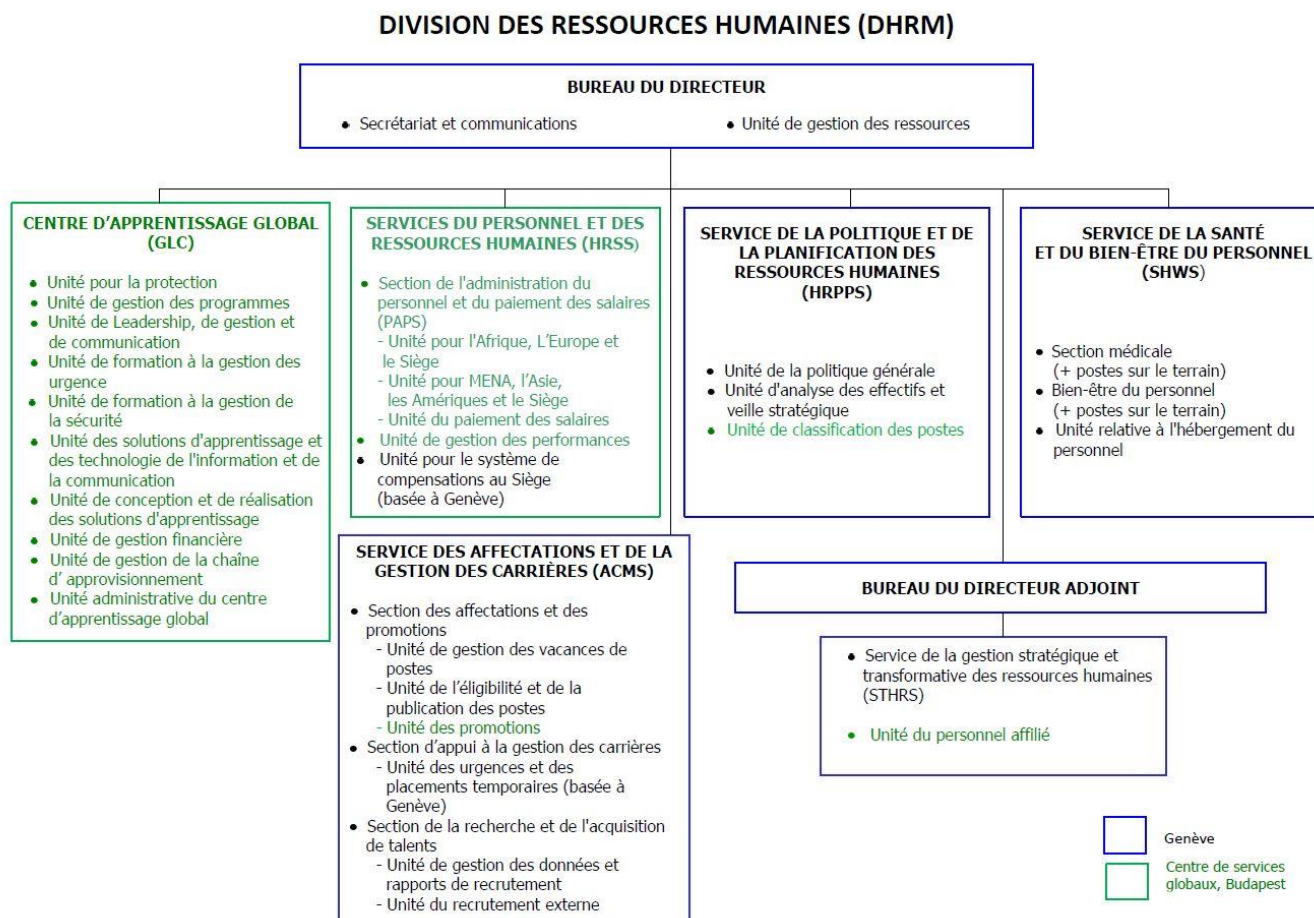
DIVISION DES RESSOURCES HUMAINES (DHRM)

BUREAU DU DIRECTEUR

• Secrétariat et communications
• Unité de gestion des ressources

CENTRE D'APPRENTISSAGE GLOBAL (GLC)

• Unité pour la protection
• Unité de gestion des programmes
• Unité de Leadership, de gestion et de communication
• Unité de formation à la gestion des urgence
• Unité de formation à la gestion de la sécurité
• Unité des solutions d'apprentissage et des technologie de l'information et de la communication
• Unité de conception et de réalisation des solutions d'apprentissage
• Unité de gestion financière
• Unité de gestion de la chaîne d' approvisionnement
• Unité administrative du centre d'apprentissage global

SERVICES DU PERSONNEL ET DES RESSOURCES HUMAINES (HRSS)

• Section de l'administration du personnel et du paiement des salaires (PAPS)
- Unité pour l'Afrique, L'Europe et le Siège
- Unité pour MENA, l'Asie, les Amériques et le Siège
- Unité du paiement des salaires
• Unité de gestion des performances
• Unité pour le système de compensations au Siège (basée à Genève)

SERVICE DE LA POLITIQUE ET DE LA PLANIFICATION DES RESSOURCES HUMAINES (HRPPS)

• Unité de la politique générale
• Unité d'analyse des effectifs et veille stratégique
• Unité de classification des postes

SERVICE DE LA SANTÉ ET DU BIEN-ÊTRE DU PERSONNEL (SHWS)

• Section médicale (+ postes sur le terrain)
• Bien-être du personnel (+ postes sur le terrain)
• Unité relative à l'hébergement du personnel

SERVICE DES AFFECTATIONS ET DE LA GESTION DES CARRIÈRES (ACMS)

• Section des affectations et des promotions
- Unité de gestion des vacances de postes
- Unité de l'éligibilité et de la publication des postes
- Unité des promotions
• Section d'appui à la gestion des carrières
- Unité des urgences et des placements temporaires (basée à Genève)
• Section de la recherche et de l'acquisition de talents
- Unité de gestion des données et rapports de recrutement
- Unité du recrutement externe

BUREAU DU DIRECTEUR ADJOINT

• Service de la gestion stratégique et transformative des ressources humaines (STHRS)
• Unité du personnel affilié

Genève
Centre de services globaux, Budapest